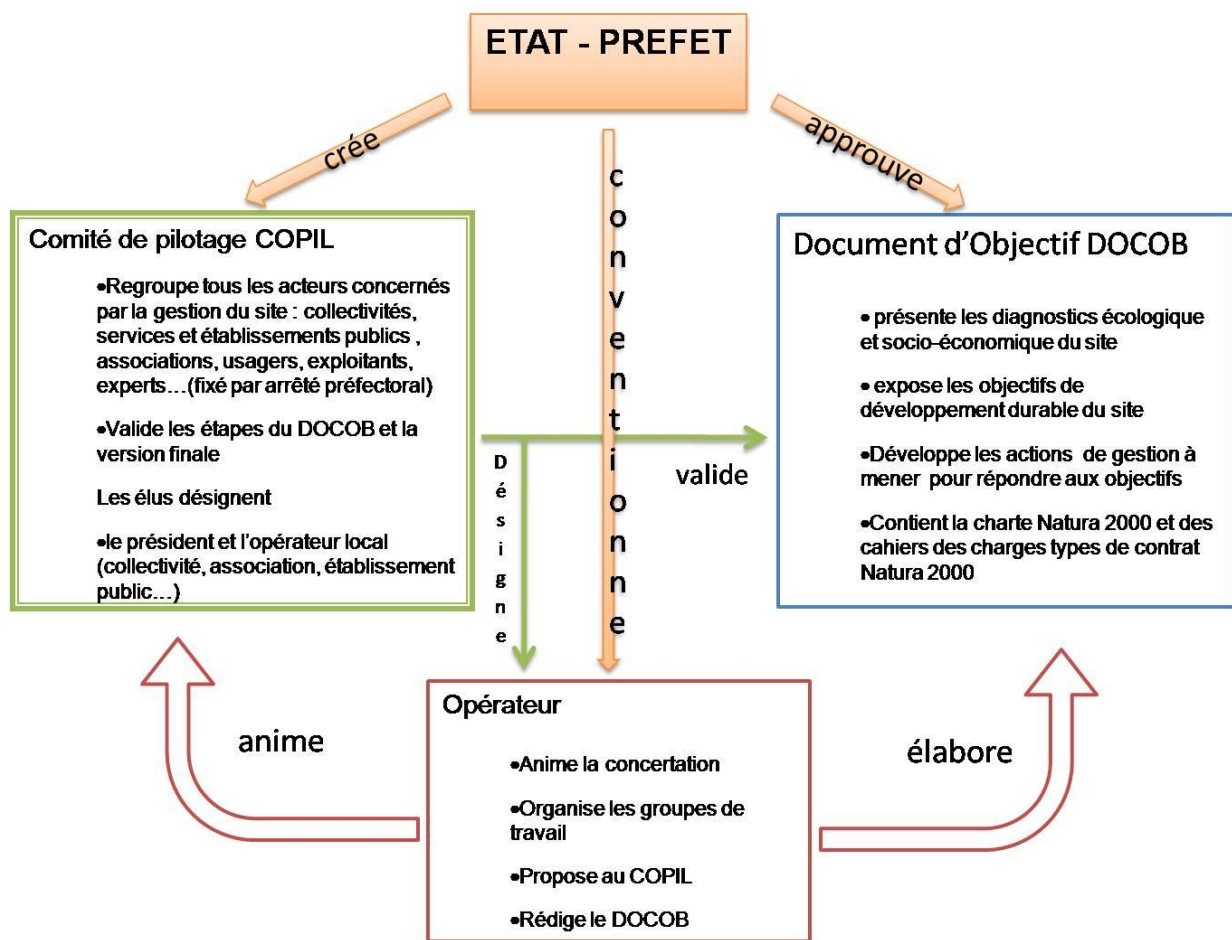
ETAT - PREFET

crée

conventionne

approuve

Comité de pilotage COPIL

•Regroupe tous les acteurs concernés par la gestion du site : collectivités, services et établissements publics , associations, usagers, exploitants, experts…(fixé par arrêté préfectoral)

•Valide les étapes du DOCOB et la version finale

Les élus désignent

•le président et l'opérateur local (collectivité, association, établissement public…)

Désigne

valide

Document d'Objectif DOCOB

• présente les diagnostics écologique et socio-économique du site

• expose les objectifs de développement durable du site

•Développe les actions de gestion à mener pour répondre aux objectifs

•Contient la charte Natura 2000 et des cahiers des charges types de contrat Natura 2000

anime

Opérateur

•Anime la concertation

•Organise les groupes de travail

•Propose au COPIL

•Rédige le DOCOB

élabore